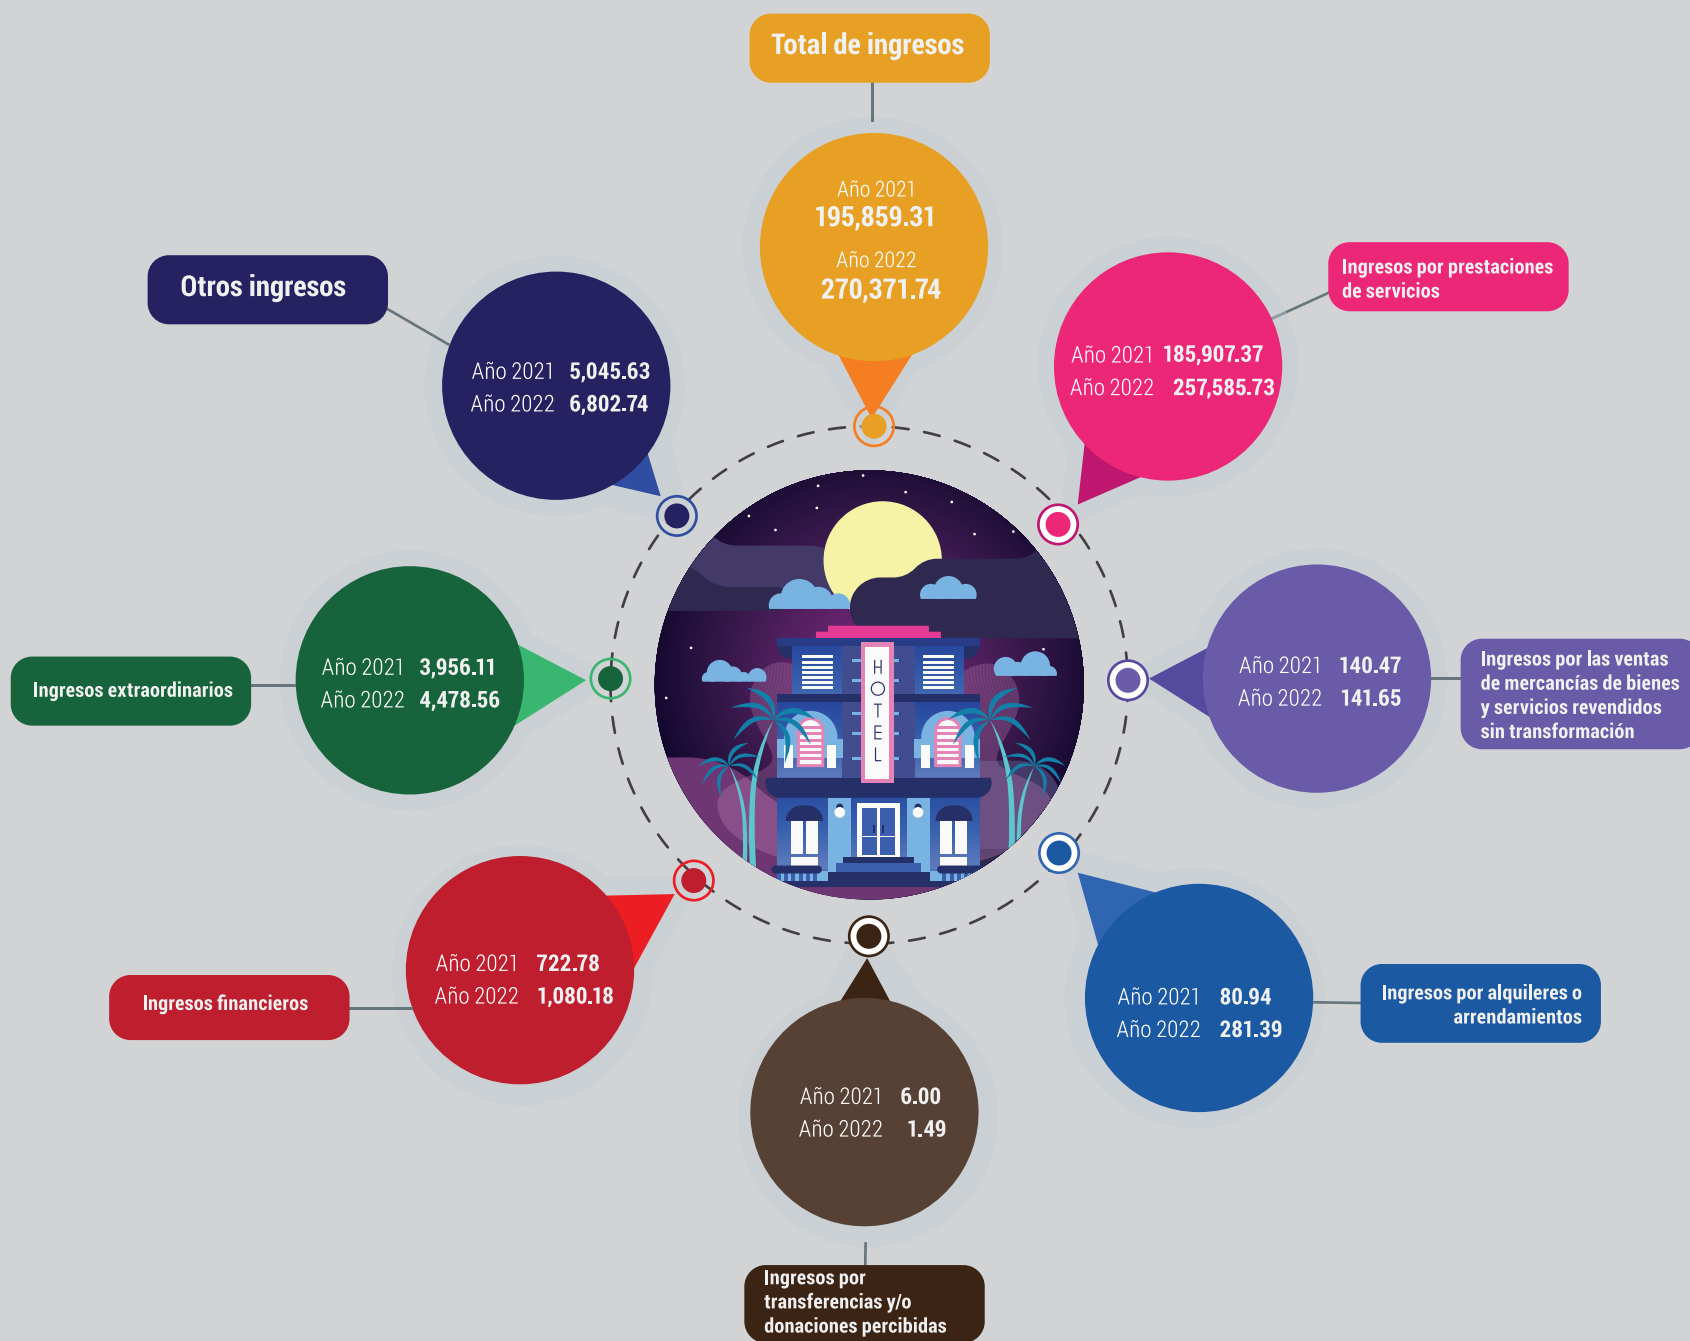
Total de ingresos

Año 2021
195,859.31
Año 2022
270,371.74

Otros ingresos

Año 2021 5,045.63
Año 2022 6,802.74

Ingresos por prestaciones de servicios

Año 2021 185,907.37
Año 2022 257,585.73

HOTEL

Ingresos extraordinarios

Año 2021 3,956.11
Año 2022 4,478.56

Año 2021 140.47
Año 2022 141.65

Ingresos por las ventas de mercancías de bienes y servicios revendidos sin transformación

Ingresos financieros

Año 2021 722.78
Año 2022 1,080.18

Año 2021 80.94
Año 2022 281.39

Ingresos por alquileres o arrendamientos

Año 2021 6.00
Año 2022 1.49

Ingresos por transferencias y/o donaciones percibidas